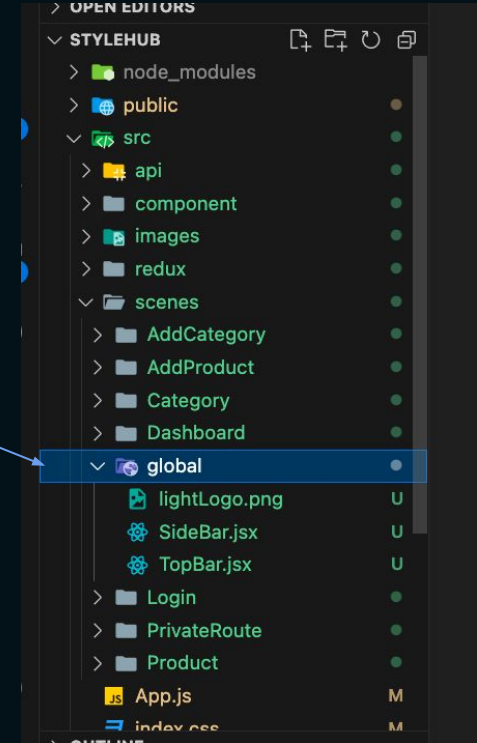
OPEN EDITORS
STYLEHUB
node_modules
public
src
api
component
images
redux
scenes
AddCategory
AddProduct
Category
Dashboard
global
lightLogo.png U
SideBar.jsx U
TopBar.jsx U
Login
PrivateRoute
Product
JS App.js M
index.css M
OUTLINE